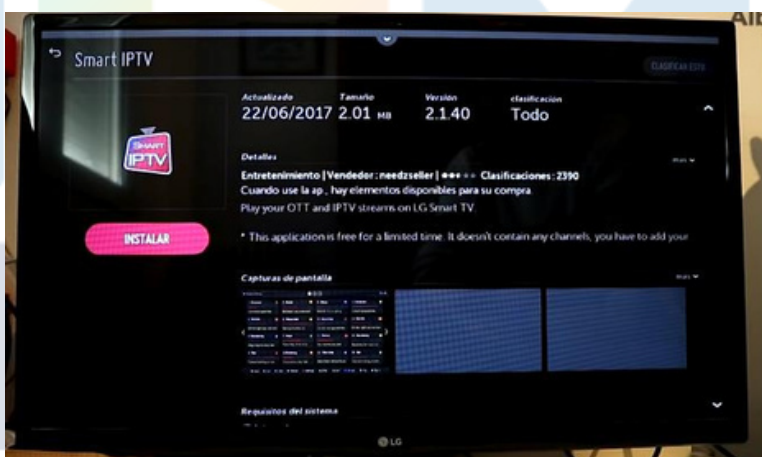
Smart IPTV

CLASIFICAR ESTO

Actualizado
22/06/2017

Tamaño
2.01 MB

Versión
2.1.40

clasificación
Todo

SMART
IPTV

Detalles

Más

Entretenimiento | Vendedor : needzseller | Clasificaciones : 2390
Cuando use la ap., hay elementos disponibles para su compra.
Play your OTT and IPTV streams on LG Smart TV.

INSTALAR

* This application is free for a limited time. It doesn't contain any channels, you have to add your

Capturas de pantalla

Más

Requisitos del sistema

LG